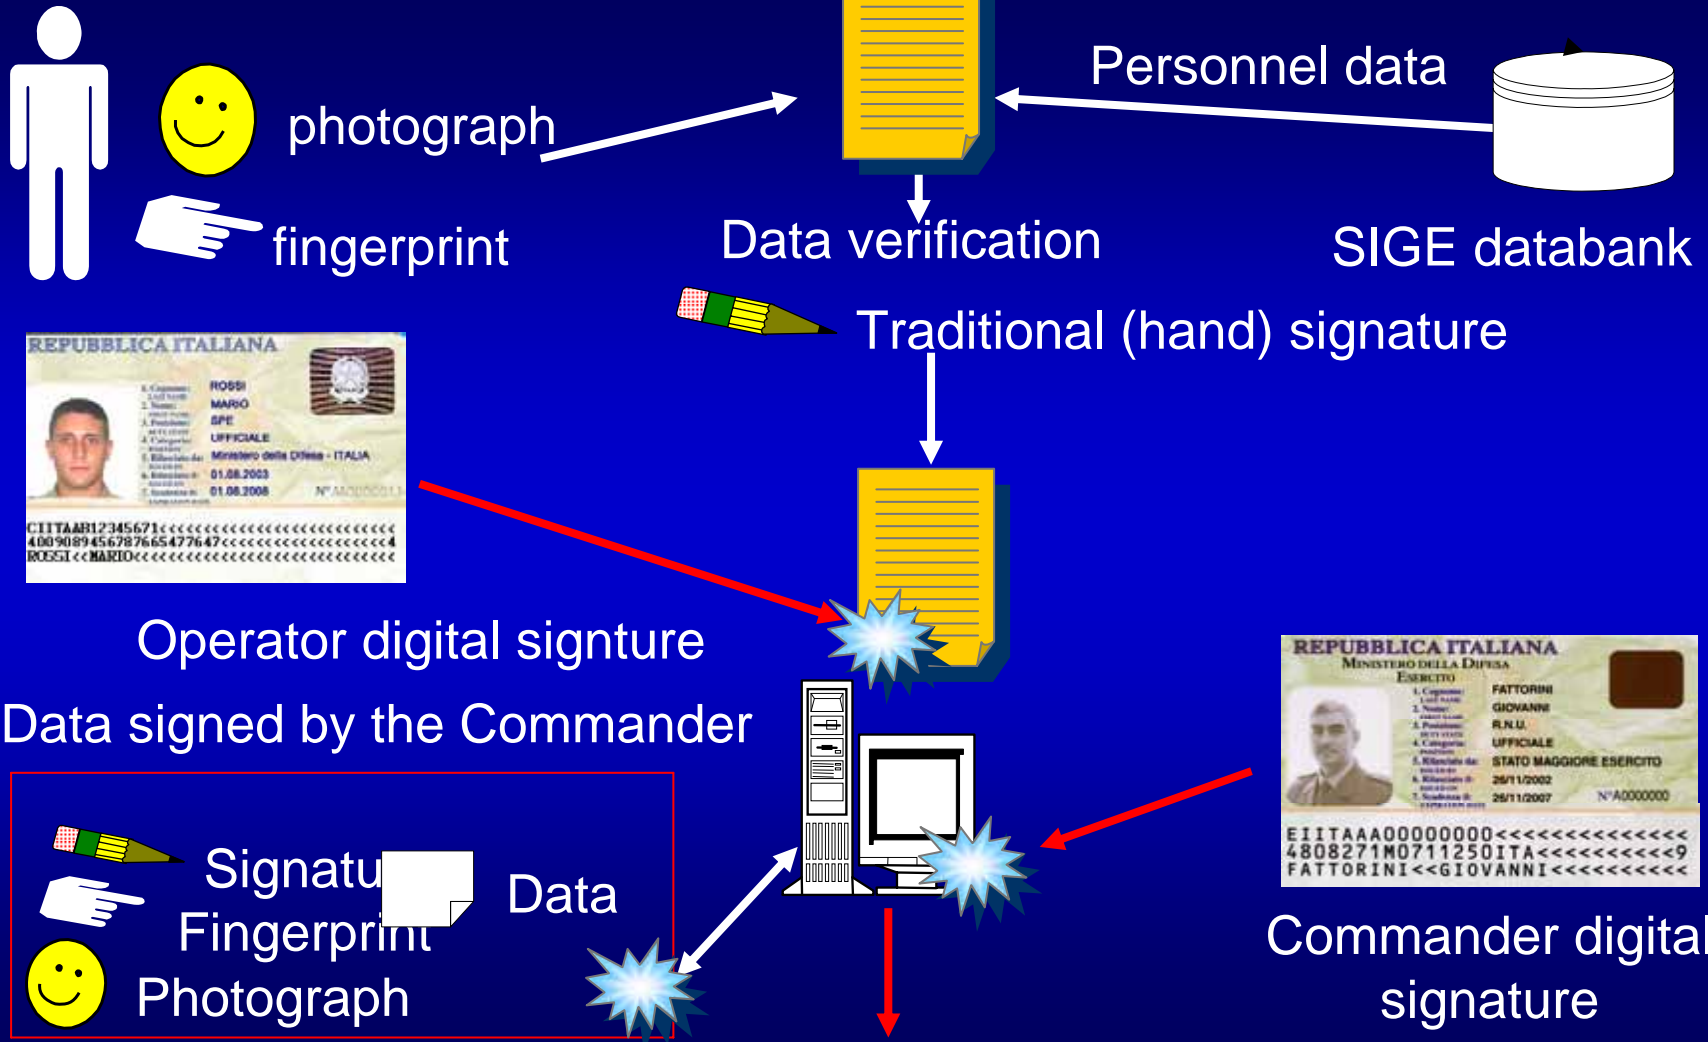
photograph

fingerprint

Personnel data

Data verification

SIGE databank

Traditional (hand) signature

REPUBBLICA ITALIANA
ROSSI
MARIO
SPE
UFFICIALE
Ministero della Difesa - ITALIA
01.08.2003
01.08.2008
CIITAAB12345671<<<<<<<<<<<<<<<<<<<<<<<<
4009089456787665477647<<<<<<<<<<<<<<<<4
ROSSI<<MARIO<<<<<<<<<<<<<<<<<<<<<<<<<<

Operator digital signture

Data signed by the Commander

Signatu
Fingerprint
Photograph

Data

REPUBBLICA ITALIANA
MINISTERO DELLA DIFESA
ESERCITO
FATTORINI
GIOVANNI
R.N.U.
UFFICIALE
STATO MAGGIORE ESERCITO
26/11/2002
26/11/2007
N°A0000000
EIITAAA00000000<<<<<<<<<<<<<<
4808271M0711250ITA<<<<<<<<<<<9
FATTORINI<<GIOVANNI<<<<<<<<<<<

Commander digital signature